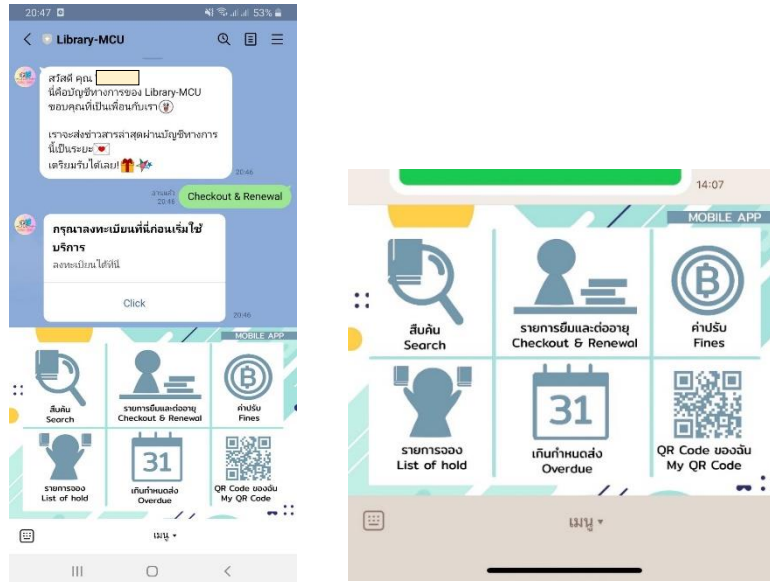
20:47 53%

Library-MCU

สวัสดี คุณ
นี่คือบัญชีทางการของ Library-MCU
ขอบคุณที่เป็นเพื่อนกับเรา

เราจะส่งข่าวสารล่าสุดผ่านบัญชีทางการนี้เป็นระยะ
เตรียมรับได้เลย!
20:46

อ่านแล้ว 20:46
Checkout & Renewal

กรุณาลงทะเบียนที่นี่ก่อนเริ่มใช้บริการ
ลงทะเบียนได้ที่นี่

Click
20:46

MOBILE APP
สืบค้น
Search
รายการยืมและต่ออายุ
Checkout & Renewal
ค่าปรับ
Fines
รายการจอง
List of hold
31
เกินกำหนดส่ง
Overdue
QR Code ของฉัน
My QR Code

เมนู ▾

14:07

MOBILE APP
สืบค้น
Search
รายการยืมและต่ออายุ
Checkout & Renewal
ค่าปรับ
Fines
รายการจอง
List of hold
31
เกินกำหนดส่ง
Overdue
QR Code ของฉัน
My QR Code

เมนู ▾